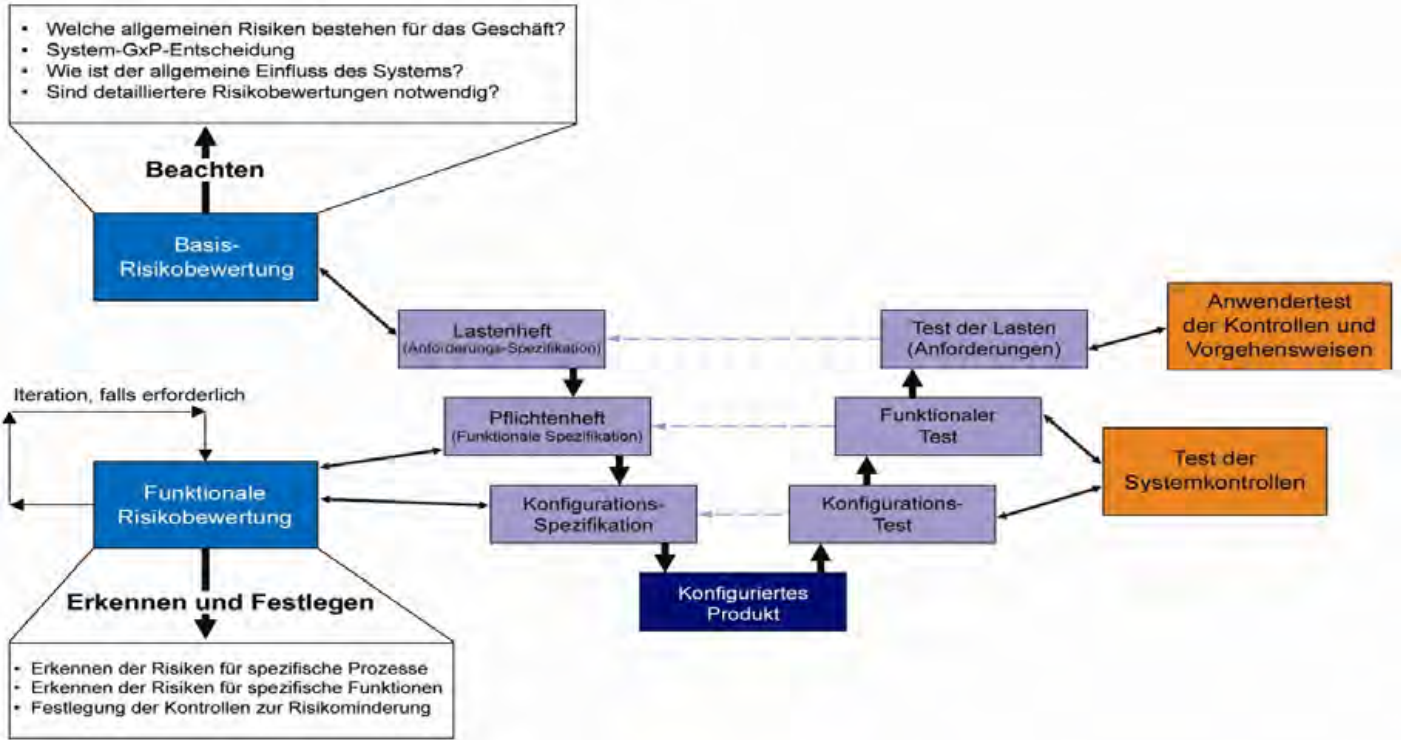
- Welche allgemeinen Risiken bestehen für das Geschäft?
- System-GxP-Entscheidung
- Wie ist der allgemeine Einfluss des Systems?
- Sind detailliertere Risikobewertungen notwendig?

Beachten

Basis-Risikobewertung

Lastenheft (Anforderungs-Spezifikation)

Test der Lasten (Anforderungen)

Anwendertest der Kontrollen und Vorgehensweisen

Iteration, falls erforderlich

Pflichtenheft (Funktionale Spezifikation)

Funktionaler Test

Test der Systemkontrollen

Funktionale Risikobewertung

Konfigurations-Spezifikation

Konfigurations-Test

Konfiguriertes Produkt

Erkennen und Festlegen

- Erkennen der Risiken für spezifische Prozesse
- Erkennen der Risiken für spezifische Funktionen
- Festlegung der Kontrollen zur Risikominderung